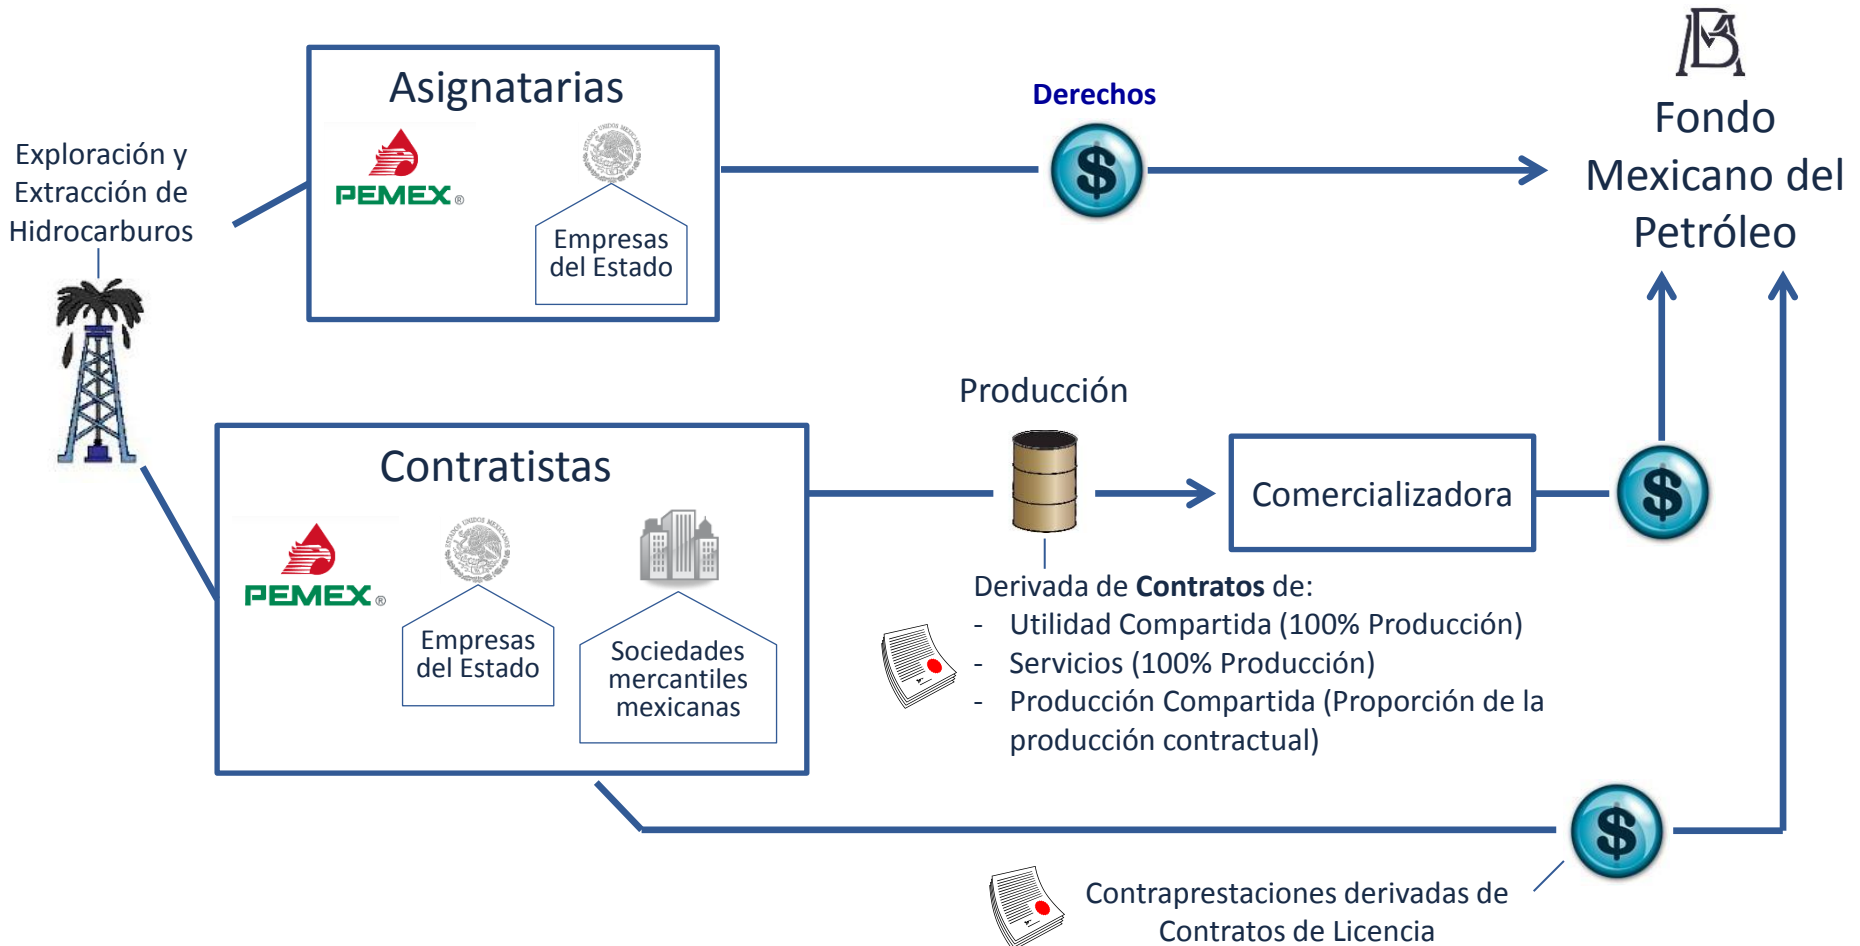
Exploración y Extracción de Hidrocarburos

Asignatarias

PEMEX

Empresas del Estado

Derechos

$

Fondo Mexicano del Petróleo

Contratistas

PEMEX

Empresas del Estado

Sociedades mercantiles mexicanas

Producción

Comercializadora

$

Derivada de **Contratos** de:
- Utilidad Compartida (100% Producción)
- Servicios (100% Producción)
- Producción Compartida (Proporción de la producción contractual)

$

Contraprestaciones derivadas de Contratos de Licencia